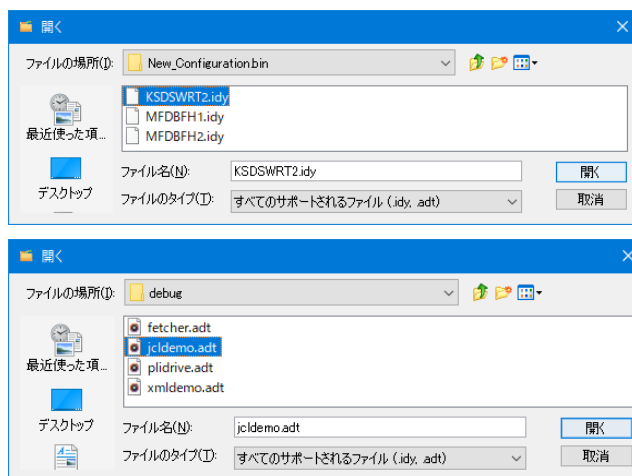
開く

ファイルの場所(I): New_Configuration.bin

最近使った項...

デスクトップ

KSDSWRT2.idy
MFDBFH1.idy
MFDBFH2.idy

ファイル名(N): KSDSWRT2.idy

開く

ファイルのタイプ(T): すべてのサポートされるファイル (.idy, .adt)

取消

開く

ファイルの場所(I): debug

最近使った項...

デスクトップ

fetcher.adt
jcldemo.adt
plidrive.adt
xmldemo.adt

ファイル名(N): jcldemo.adt

開く

ファイルのタイプ(T): すべてのサポートされるファイル (.idy, .adt)

取消